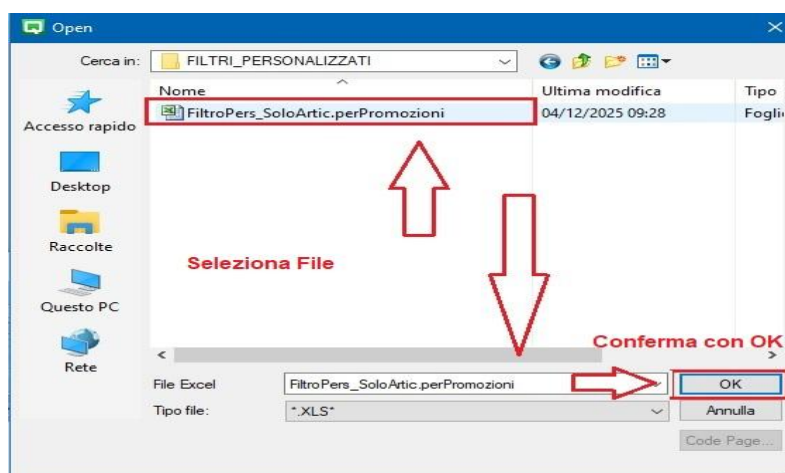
Open

Cerca in: FILTRI_PERSONALIZZATI

Accesso rapido

Desktop

Raccolte

Questo PC

Rete

| Nome | Ultima modifica | Tipo |
|---|---|---|
| FiltroPers_SoloArtic.perPromozioni | 04/12/2025 09:28 | Fogli |

Seleziona File

Conferma con OK

File Excel FiltroPers_SoloArtic.perPromozioni

Tipo file: *.XLS*

OK

Annulla

Code Page...